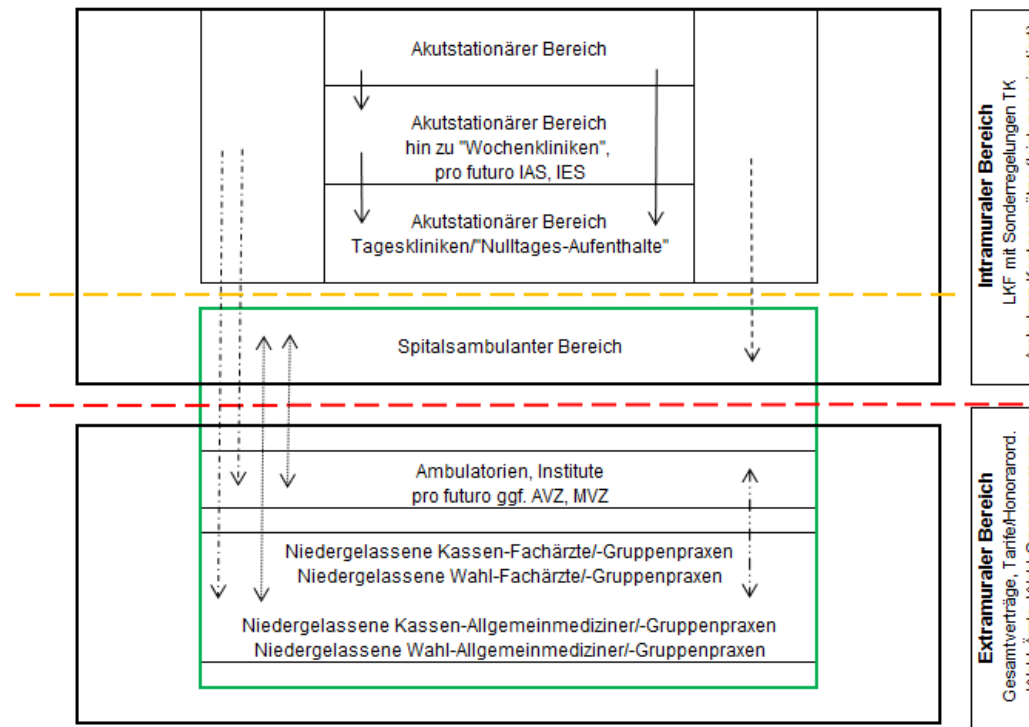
Akutstationärer Bereich

Akutstationärer Bereich hin zu "Wochenkliniken", pro futuro IAS, IES

Akutstationärer Bereich Tageskliniken/"Nulltages-Aufenthalte"

Spitalsambulanter Bereich

Ambulatorien, Institute pro futuro ggf. AVZ, MVZ

Niedergelassene Kassen-Fachärzte/-Gruppenpraxen
Niedergelassene Wahl-Fachärzte/-Gruppenpraxen

Niedergelassene Kassen-Allgemeinmediziner/-Gruppenpraxen
Niedergelassene Wahl-Allgemeinmediziner/-Gruppenpraxen

Intramuraler Bereich
LKF mit Sonderregelungen TK
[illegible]

Extramuraler Bereich
Gesamtverträge, Tarife/Honorarord.
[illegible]